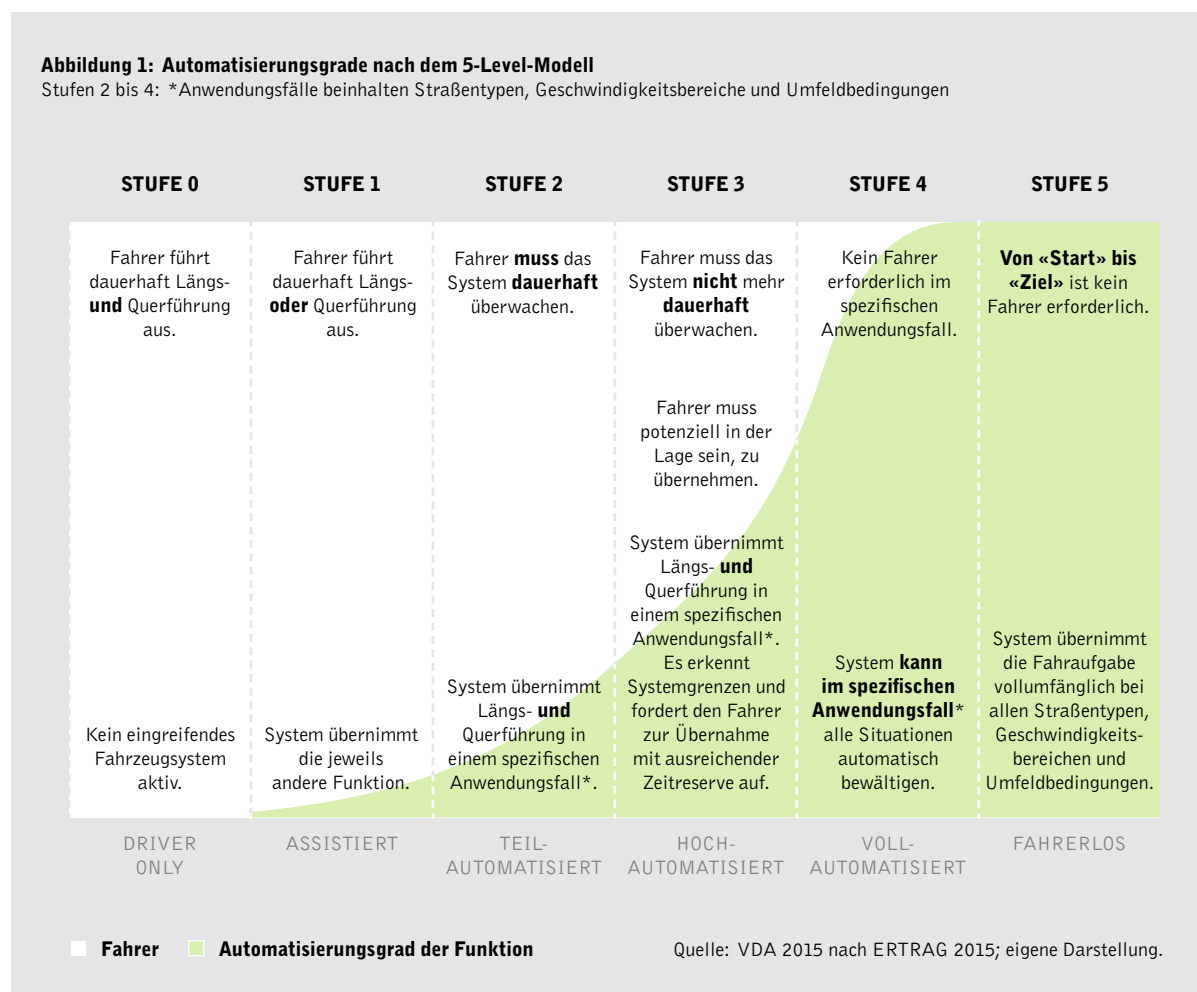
**Abbildung 1: Automatisierungsgrade nach dem 5-Level-Modell**
Stufen 2 bis 4: *Anwendungsfälle beinhalten Straßentypen, Geschwindigkeitsbereiche und Umfeldbedingungen

**STUFE 0**

Fahrer führt dauerhaft Längs- **und** Querführung aus.

Kein eingreifendes Fahrzeugsystem aktiv.

DRIVER ONLY

**STUFE 1**

Fahrer führt dauerhaft Längs- **oder** Querführung aus.

System übernimmt die jeweils andere Funktion.

ASSISTIERT

**STUFE 2**

Fahrer **muss** das System **dauerhaft** überwachen.

System übernimmt Längs- **und** Querführung in einem spezifischen Anwendungsfall*.

TEIL-AUTOMATISIERT

**STUFE 3**

Fahrer muss das System **nicht** mehr **dauerhaft** überwachen.

Fahrer muss potenziell in der Lage sein, zu übernehmen.

System übernimmt Längs- **und** Querführung in einem spezifischen Anwendungsfall*. Es erkennt Systemgrenzen und fordert den Fahrer zur Übernahme mit ausreichender Zeitreserve auf.

HOCH-AUTOMATISIERT

**STUFE 4**

Kein Fahrer erforderlich im spezifischen Anwendungsfall.

System **kann im spezifischen Anwendungsfall*** alle Situationen automatisch bewältigen.

VOLL-AUTOMATISIERT

**STUFE 5**

**Von «Start» bis «Ziel»** ist kein Fahrer erforderlich.

System übernimmt die Fahraufgabe vollumfänglich bei allen Straßentypen, Geschwindigkeitsbereichen und Umfeldbedingungen.

FAHRERLOS

**Fahrer** **Automatisierungsgrad der Funktion**

Quelle: VDA 2015 nach ERTRAG 2015; eigene Darstellung.